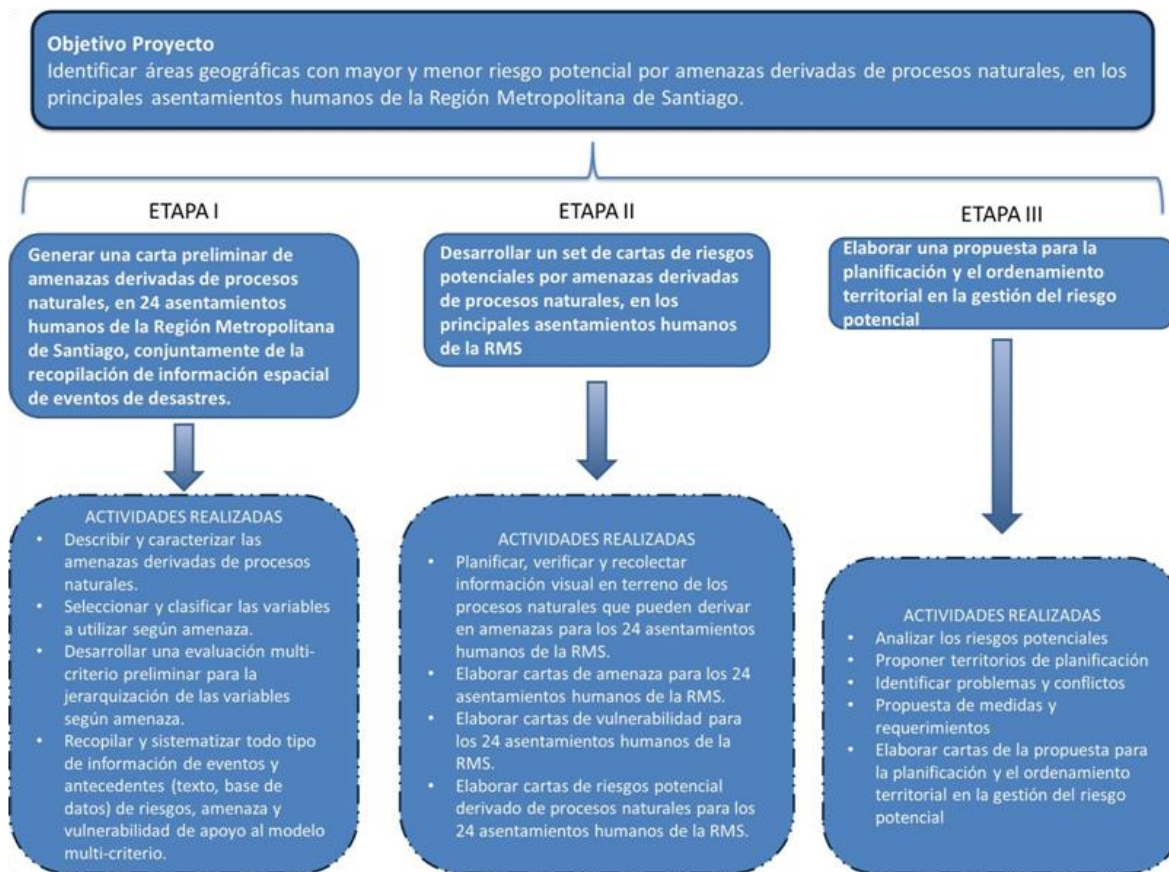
Objetivo Proyecto
Identificar áreas geográficas con mayor y menor riesgo potencial por amenazas derivadas de procesos naturales, en los principales asentamientos humanos de la Región Metropolitana de Santiago.

ETAPA I

Generar una carta preliminar de amenazas derivadas de procesos naturales, en 24 asentamientos humanos de la Región Metropolitana de Santiago, conjuntamente de la recopilación de información espacial de eventos de desastres.

ACTIVIDADES REALIZADAS
• Describir y caracterizar las amenazas derivadas de procesos naturales.
• Seleccionar y clasificar las variables a utilizar según amenaza.
• Desarrollar una evaluación multi-criterio preliminar para la jerarquización de las variables según amenaza.
• Recopilar y sistematizar todo tipo de información de eventos y antecedentes (texto, base de datos) de riesgos, amenaza y vulnerabilidad de apoyo al modelo multi-criterio.

ETAPA II

Desarrollar un set de cartas de riesgos potenciales por amenazas derivadas de procesos naturales, en los principales asentamientos humanos de la RMS

ACTIVIDADES REALIZADAS
• Planificar, verificar y recolectar información visual en terreno de los procesos naturales que pueden derivar en amenazas para los 24 asentamientos humanos de la RMS.
• Elaborar cartas de amenaza para los 24 asentamientos humanos de la RMS.
• Elaborar cartas de vulnerabilidad para los 24 asentamientos humanos de la RMS.
• Elaborar cartas de riesgos potencial derivado de procesos naturales para los 24 asentamientos humanos de la RMS.

ETAPA III

Elaborar una propuesta para la planificación y el ordenamiento territorial en la gestión del riesgo potencial

ACTIVIDADES REALIZADAS
• Analizar los riesgos potenciales
• Proponer territorios de planificación
• Identificar problemas y conflictos
• Propuesta de medidas y requerimientos
• Elaborar cartas de la propuesta para la planificación y el ordenamiento territorial en la gestión del riesgo potencial